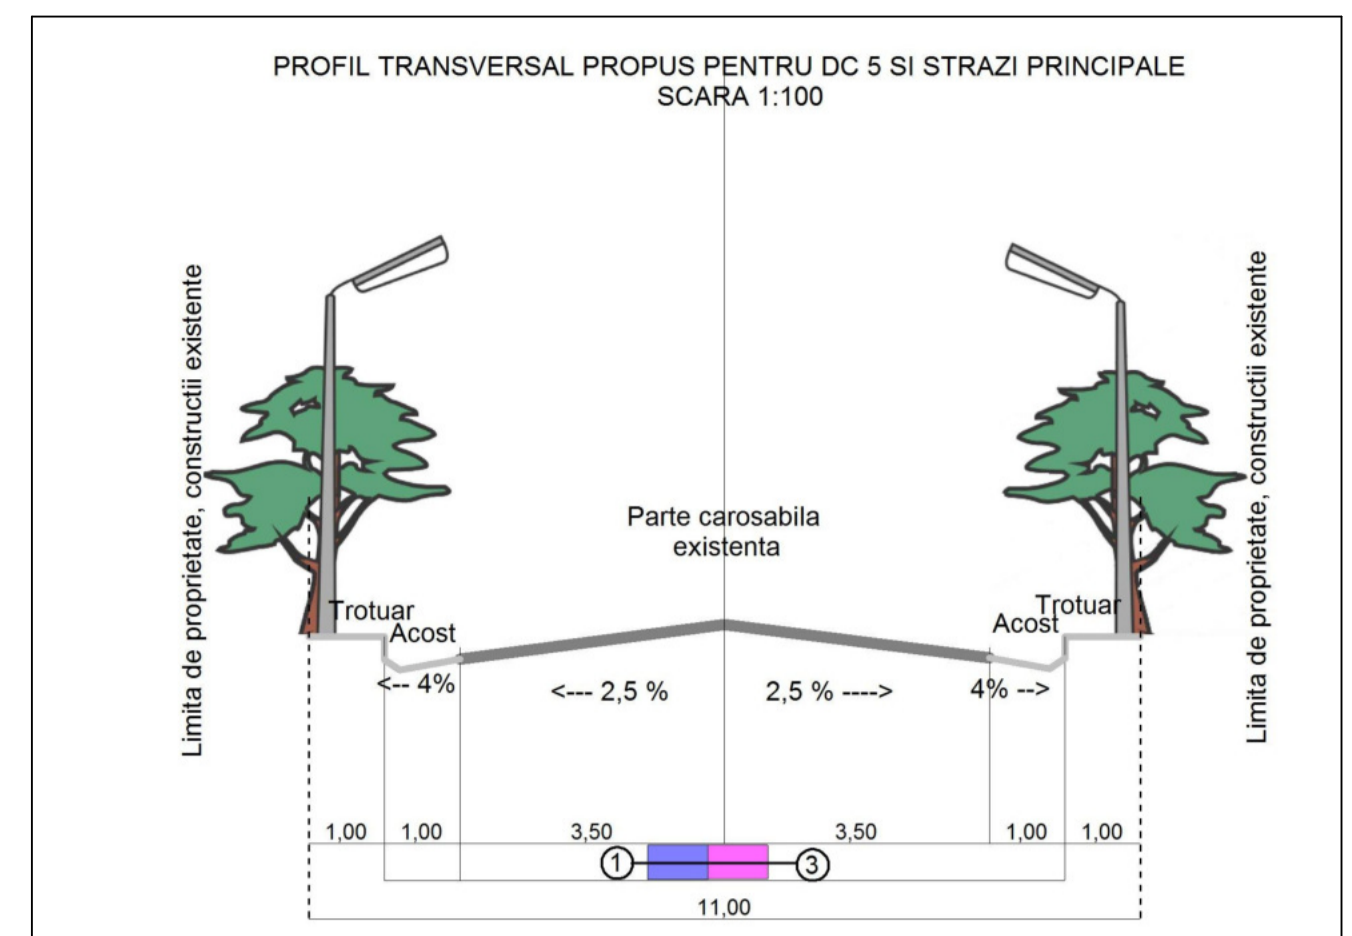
PROFIL TRANSVERSAL PROPUS PENTRU DC 5 SI STRAZI PRINCIPALE
SCARA 1:100

Limita de proprietate, constructii existente

Parte carosabila existenta

Trotuar
Acost

Acost
Trotuar

Limita de proprietate, constructii existente

<-- 4%
<--- 2,5 %
2,5 % ---->
4% -->

1,00
1,00
3,50
3,50
1,00
1,00

1
3

11,00